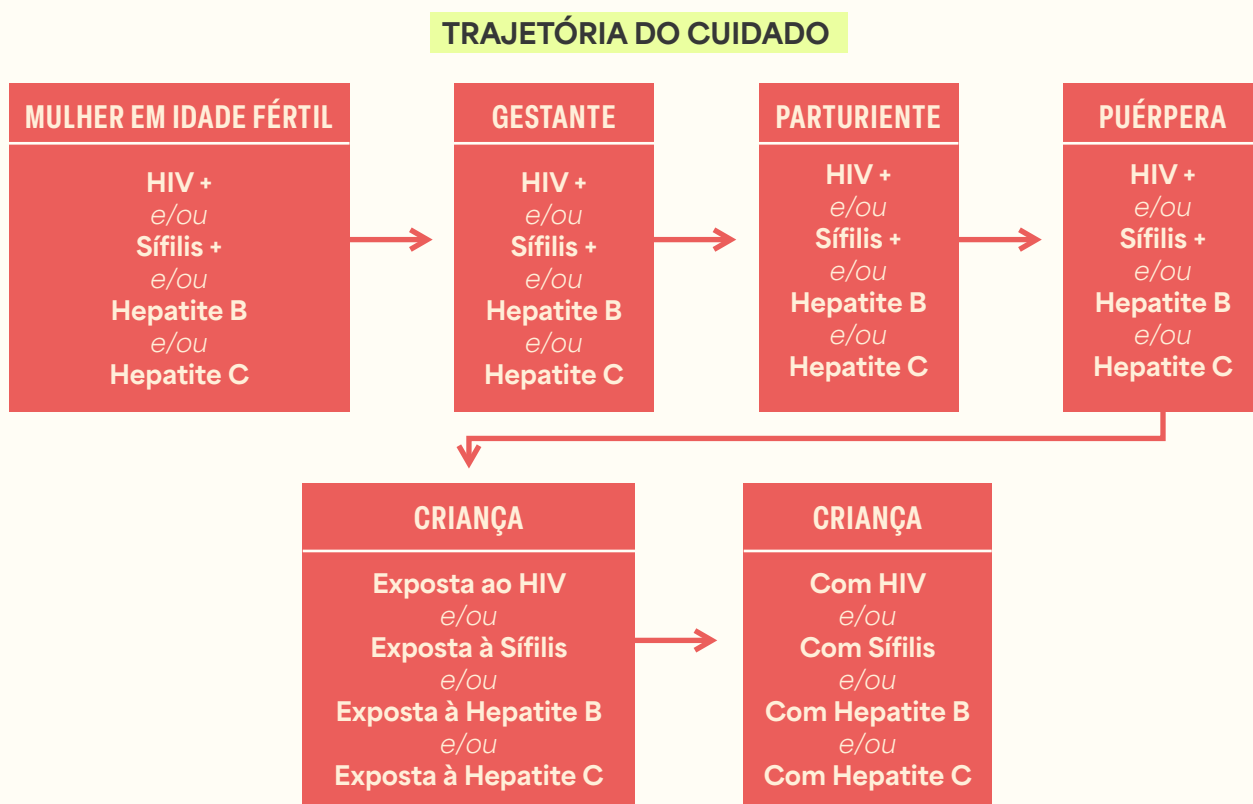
TRAJETÓRIA DO CUIDADO

MULHER EM IDADE FÉRTIL

HIV +
e/ou
Sífilis +
e/ou
Hepatite B
e/ou
Hepatite C

GESTANTE

HIV +
e/ou
Sífilis +
e/ou
Hepatite B
e/ou
Hepatite C

PARTURIENTE

HIV +
e/ou
Sífilis +
e/ou
Hepatite B
e/ou
Hepatite C

PUÉRPERA

HIV +
e/ou
Sífilis +
e/ou
Hepatite B
e/ou
Hepatite C

CRIANÇA

Exposta ao HIV
e/ou
Exposta à Sífilis
e/ou
Exposta à Hepatite B
e/ou
Exposta à Hepatite C

CRIANÇA

Com HIV
e/ou
Com Sífilis
e/ou
Com Hepatite B
e/ou
Com Hepatite C